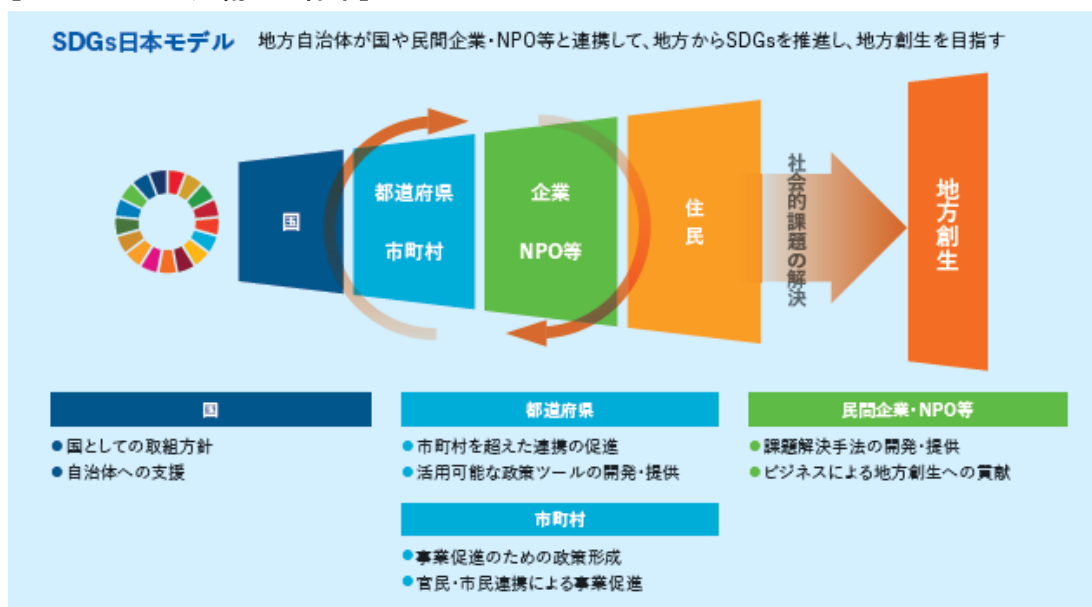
SDGs日本モデル　地方自治体が国や民間企業・NPO等と連携して、地方からSDGsを推進し、地方創生を目指す

国

都道府県
市町村

企業
NPO等

住民

社会的課題の解決

地方創生

国
● 国としての取組方針
● 自治体への支援

都道府県
● 市町村を超えた連携の促進
● 活用可能な政策ツールの開発・提供

市町村
● 事業促進のための政策形成
● 官民・市民連携による事業促進

民間企業・NPO等
● 課題解決手法の開発・提供
● ビジネスによる地方創生への貢献